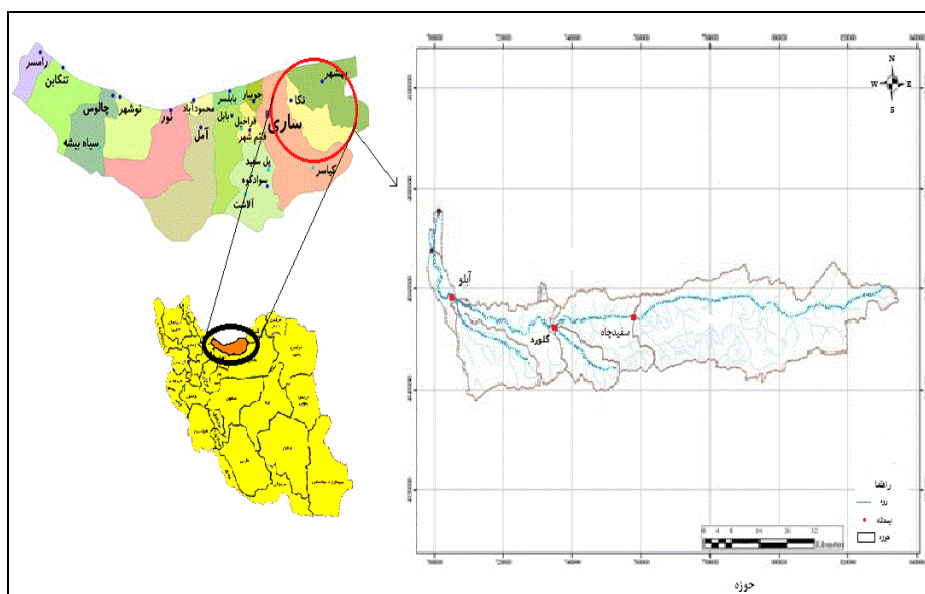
رامسر
تنکابن
چالوس
نوشهر
سیاه بیشه
نور
محمودآباد
آمل
بابلسر
جویبار
بابل
قائم شهر
فراخیل
ساری
نکا
بهشهر
کیاسر
پل سفید
سوادکوه
آلاشت

N
W
E
S

آبلو
گلورد
سفیدچاه

راهنما
رود
ایستگاه
حوزه

0 4 8 16 24 32

حوزه